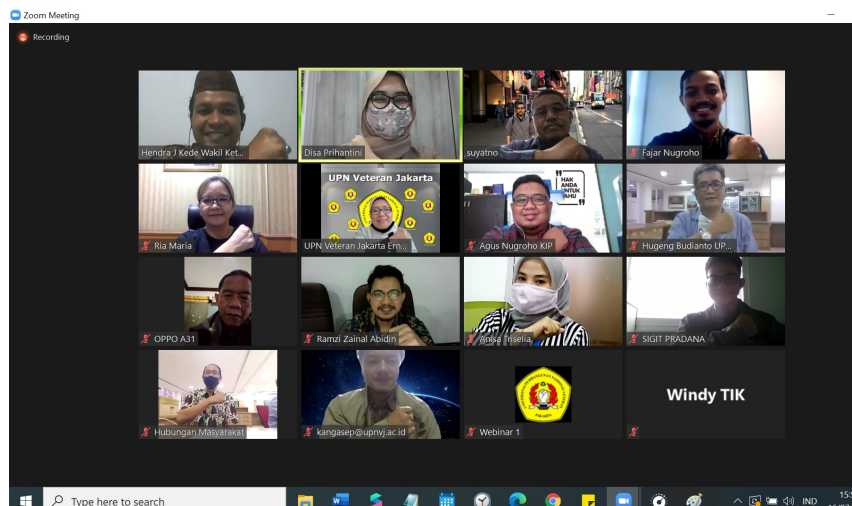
Zoom Meeting

Recording

Hendra J Kede Wakil Ket...

Disa Prihantini

suyatno

Fajar Nugroho

Ria Maria

UPN Veteran Jakarta

UPN Veteran Jakarta Em...

HAK ANDA UNTUK TAHU

Agus Nugroho KIP

Hugeng Budianto UP...

OPPO A31

Ramzi Zainal Abidin

Anisa Triselia

SIGIT PRADANA

Hubungan Masyarakat

kangasep@upnvj.ac.id

Webinar 1

Windy TIK

Type here to search

IND

15: